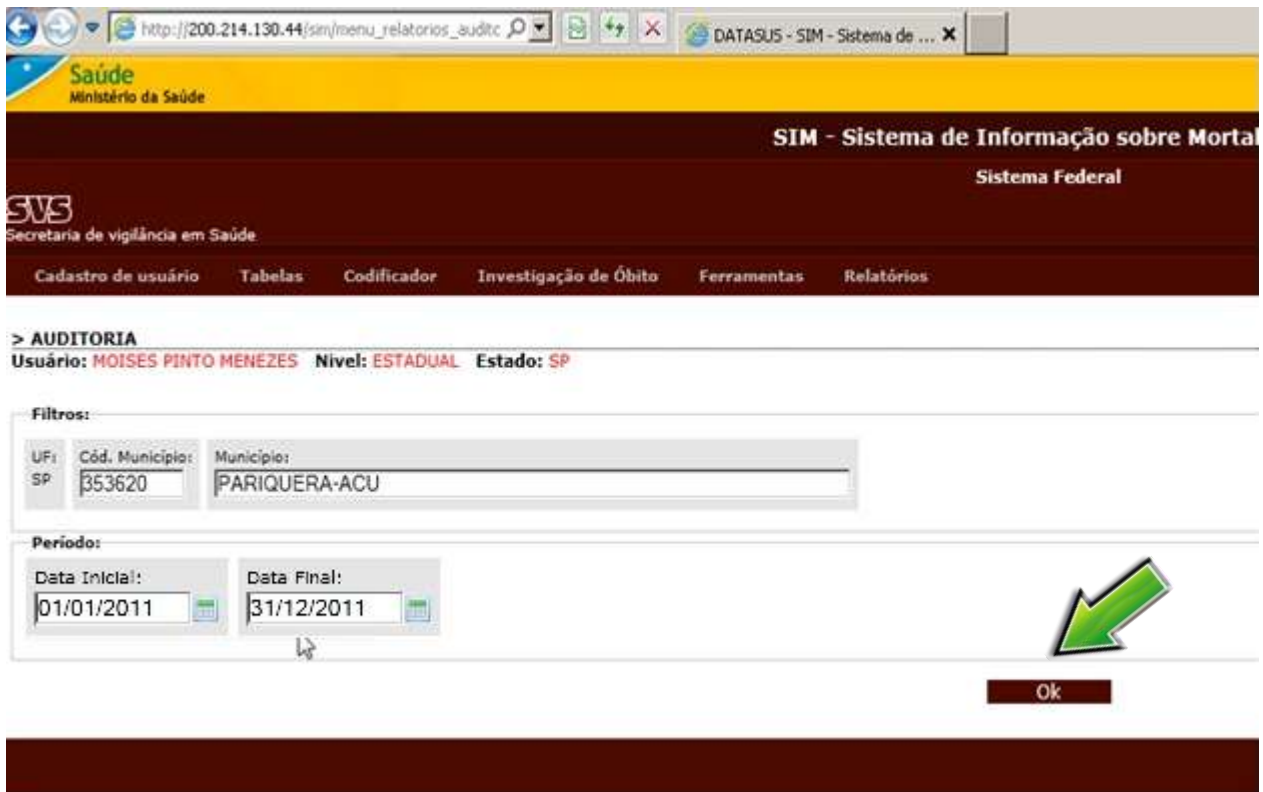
http://200.214.130.44/sim/menu_relatorios_auditc

DATASUS - SIM - Sistema de ...

Saúde
Ministério da Saúde

SIM - Sistema de Informação sobre Mortal

Sistema Federal

SVS
Secretaria de vigilância em Saúde

Cadastro de usuário Tabelas Codificador Investigação de Óbito Ferramentas Relatórios

> AUDITORIA
Usuário: MOISES PINTO MENEZES Nivel: ESTADUAL Estado: SP

Filtros:

UF: SP
Cód. Município: 353620
Município: PARIQUERA-ACU

Período:

Data Inicial: 01/01/2011
Data Final: 31/12/2011

Ok